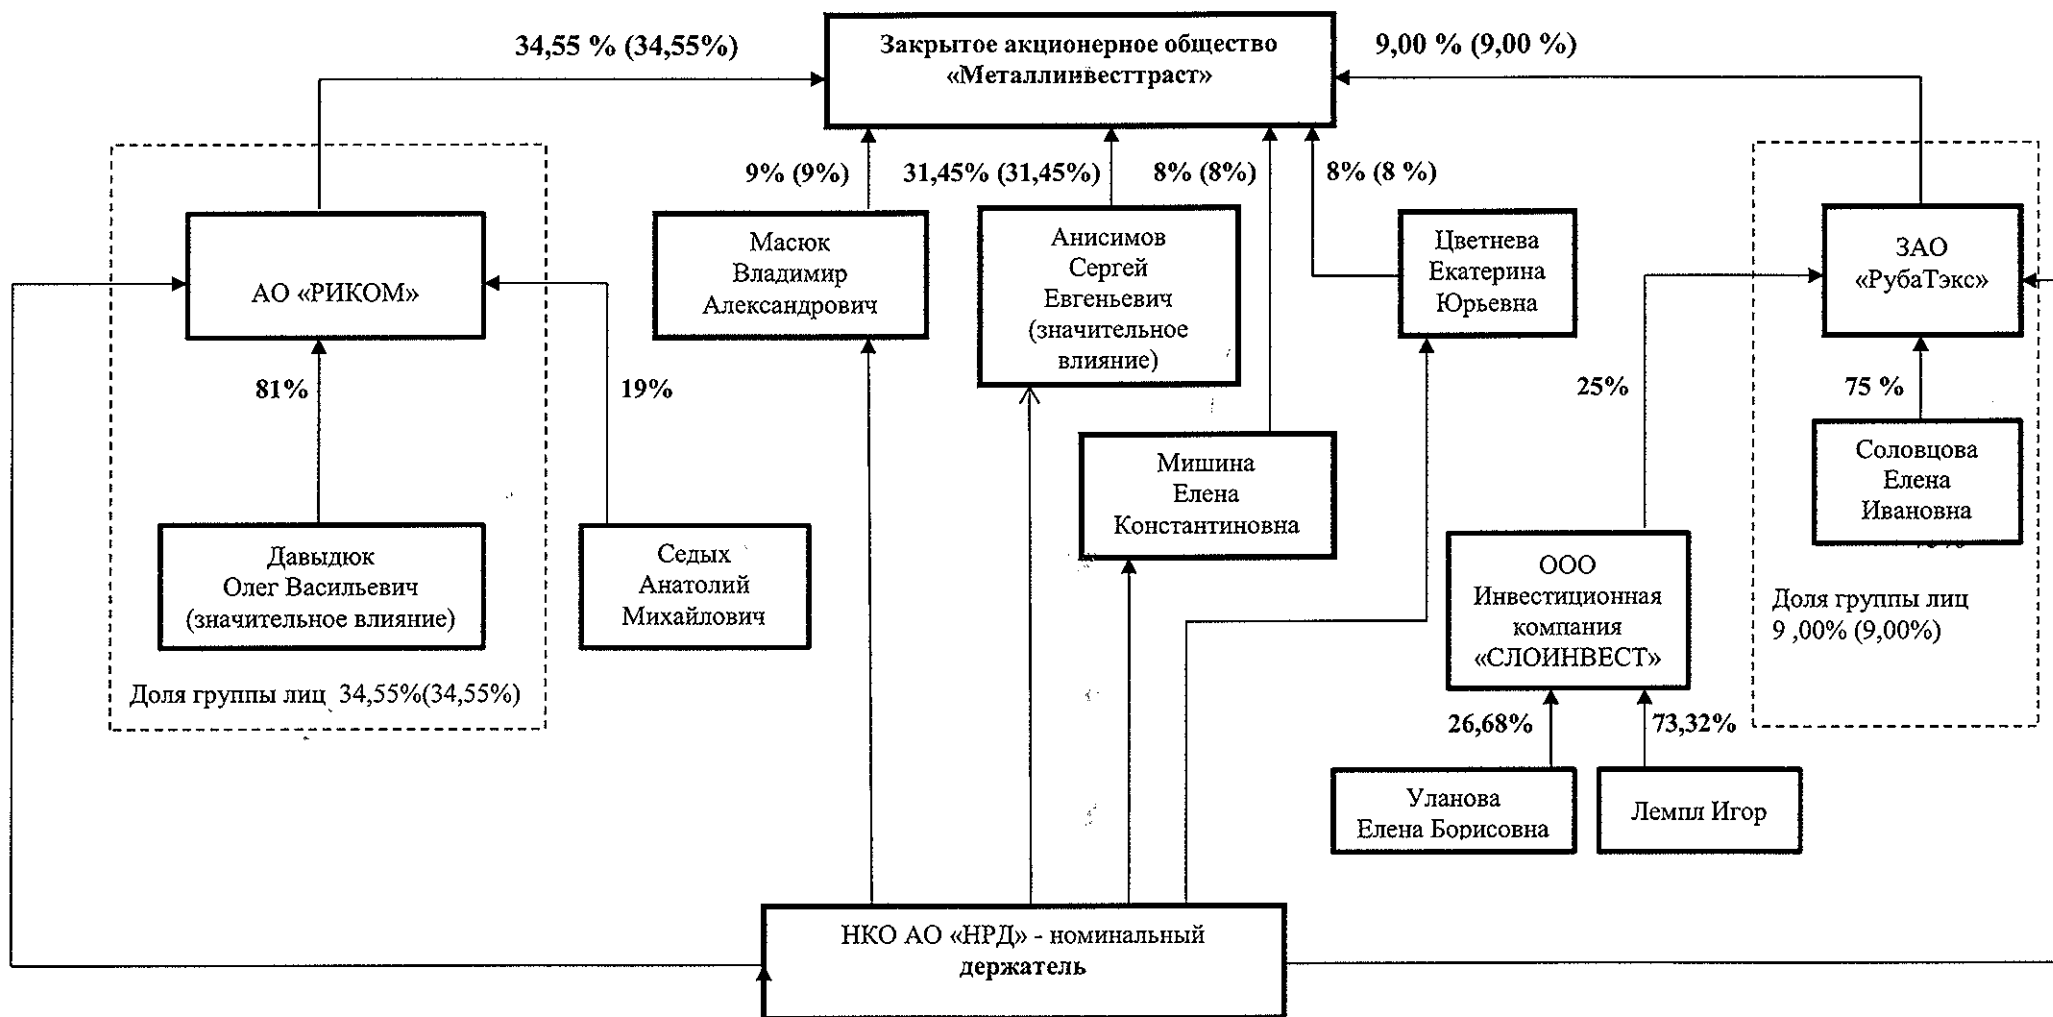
34,55 % (34,55%)

Закрытое акционерное общество «Металлинвесттраст»

9,00 % (9,00 %)

9% (9%)

31,45% (31,45%)

8% (8%)

8% (8 %)

АО «РИКОМ»

Масюк Владимир Александрович

Анисимов Сергей Евгеньевич (значительное влияние)

Цветнева Екатерина Юрьевна

ЗАО «РубаТэкс»

81%

19%

25%

75 %

Мишина Елена Константиновна

Соловцова Елена Ивановна

Давыдюк Олег Васильевич (значительное влияние)

Седых Анатолий Михайлович

ООО Инвестиционная компания «СЛОИНВЕСТ»

Доля группы лиц 9 ,00% (9,00%)

Доля группы лиц 34,55%(34,55%)

26,68%

73,32%

Уланова Елена Борисовна

Лемпл Игор

НКО АО «НРД» - номинальный держатель